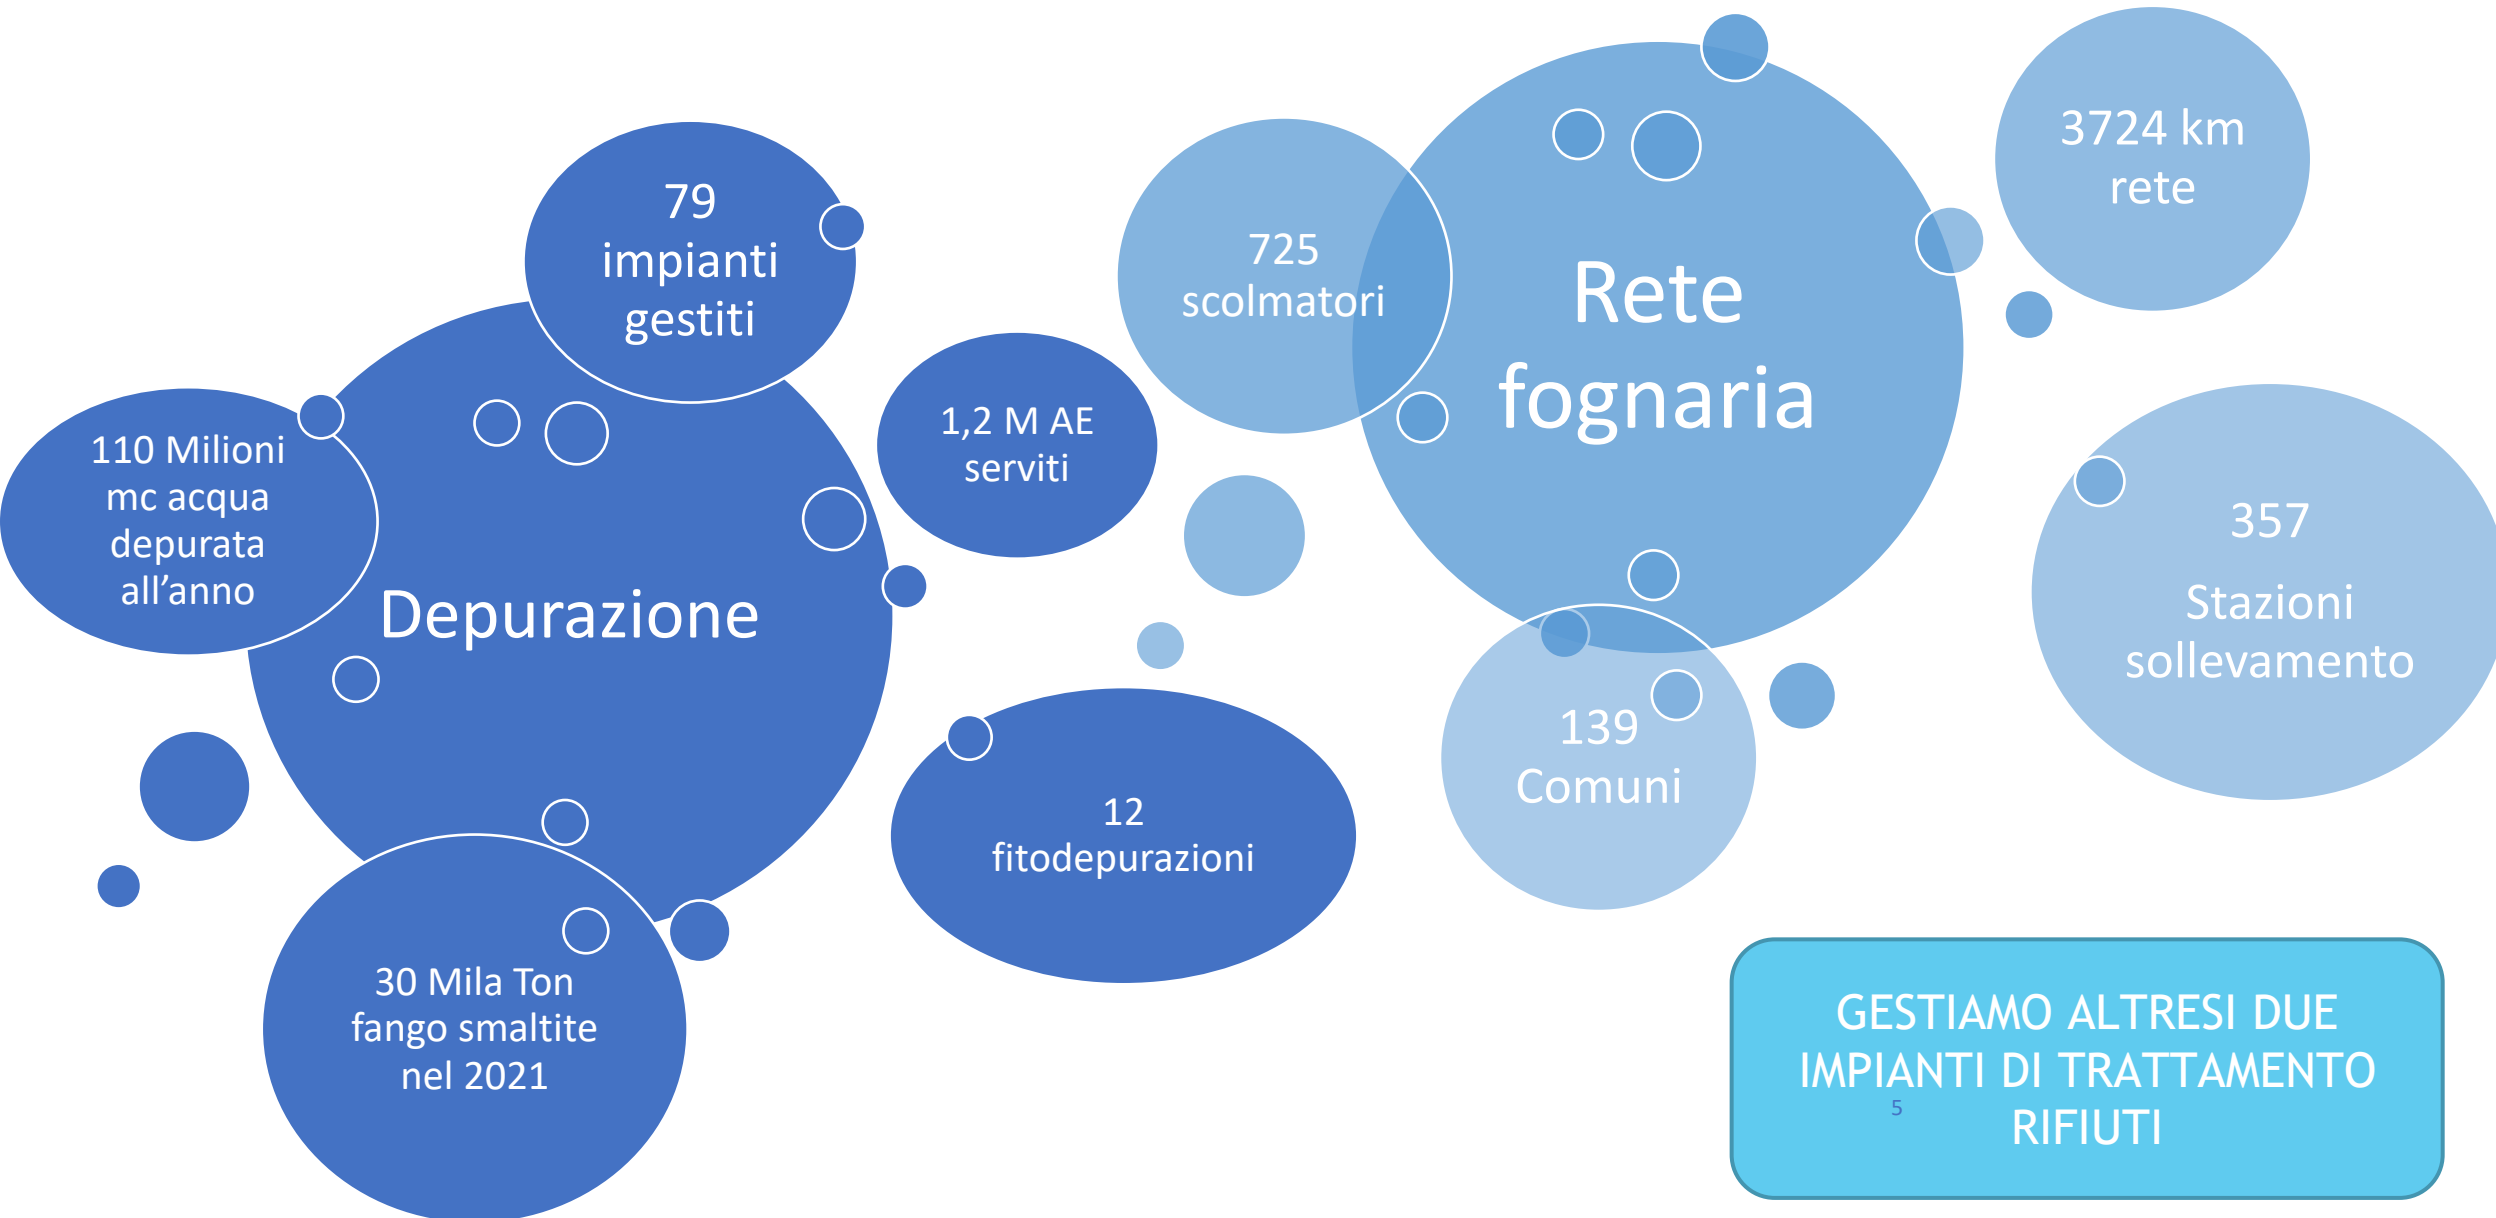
79 impianti gestiti

110 Milioni mc acqua depurata all’anno

Depurazione

1,2 M AE serviti

30 Mila Ton fango smaltite nel 2021

12 fitodepurazioni

725 scolmatori

Rete fognaria

3724 km rete

357 Stazioni sollevamento

139 Comuni

GESTIAMO ALTRESI DUE IMPIANTI DI TRATTAMENTO RIFIUTI

5